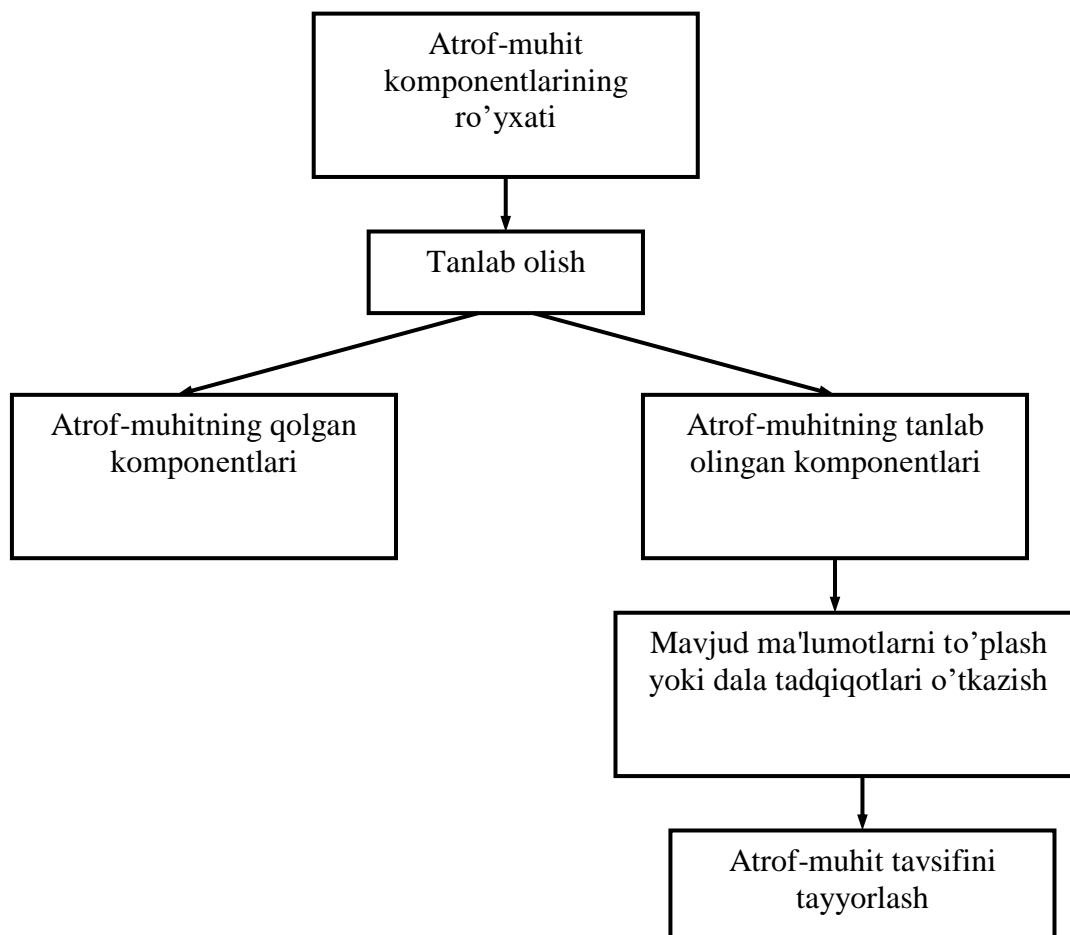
Atrof-muhit komponentlarining ro’yxati

Tanlab olish

Atrof-muhitning qolgan komponentlari

Atrof-muhitning tanlab olingan komponentlari

Mavjud ma'lumotlarni to’plash yoki dala tadqiqotlari o’tkazish

Atrof-muhit tavsifini tayyorlash